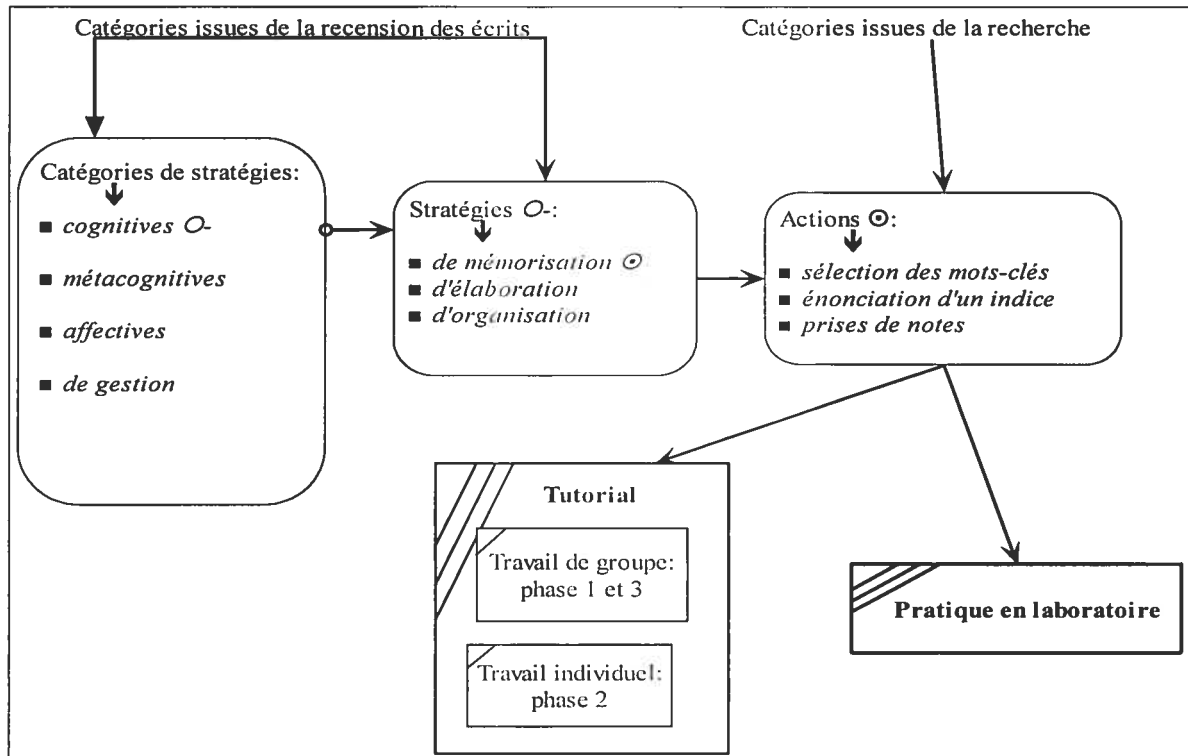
Catégories issues de la recension des écrits

Catégories issues de la recherche

Catégories de stratégies:
■ cognitives O-
■ métacognitives
■ affectives
■ de gestion

Stratégies O-:
■ de mémorisation ⊙
■ d'élaboration
■ d'organisation

Actions ⊙:
■ sélection des mots-clés
■ énonciation d'un indice
■ prises de notes

Tutorial

Travail de groupe: phase 1 et 3

Travail individuel: phase 2

Pratique en laboratoire